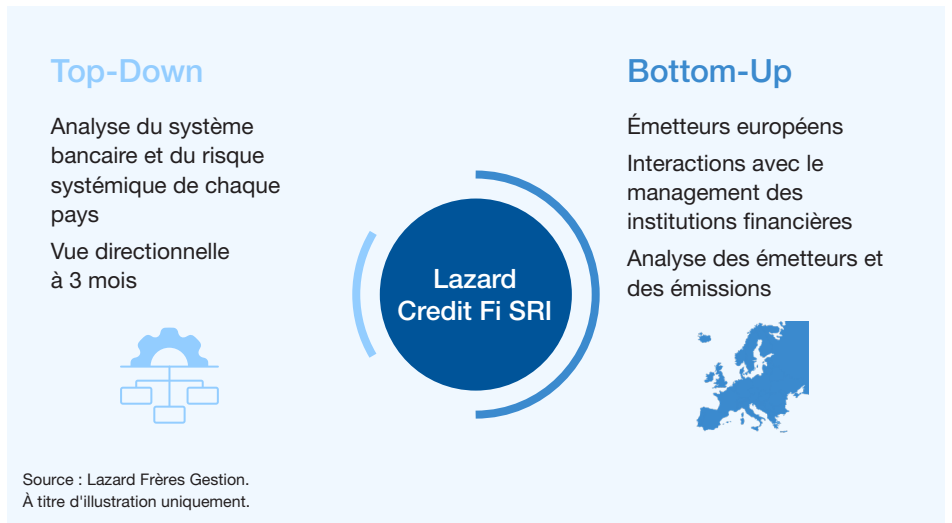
Top-Down

Analyse du système bancaire et du risque systémique de chaque pays

Vue directionnelle à 3 mois

Lazard Credit Fi SRI

Bottom-Up

Émetteurs européens

Interactions avec le management des institutions financières

Analyse des émetteurs et des émissions

Source : Lazard Frères Gestion.
À titre d'illustration uniquement.